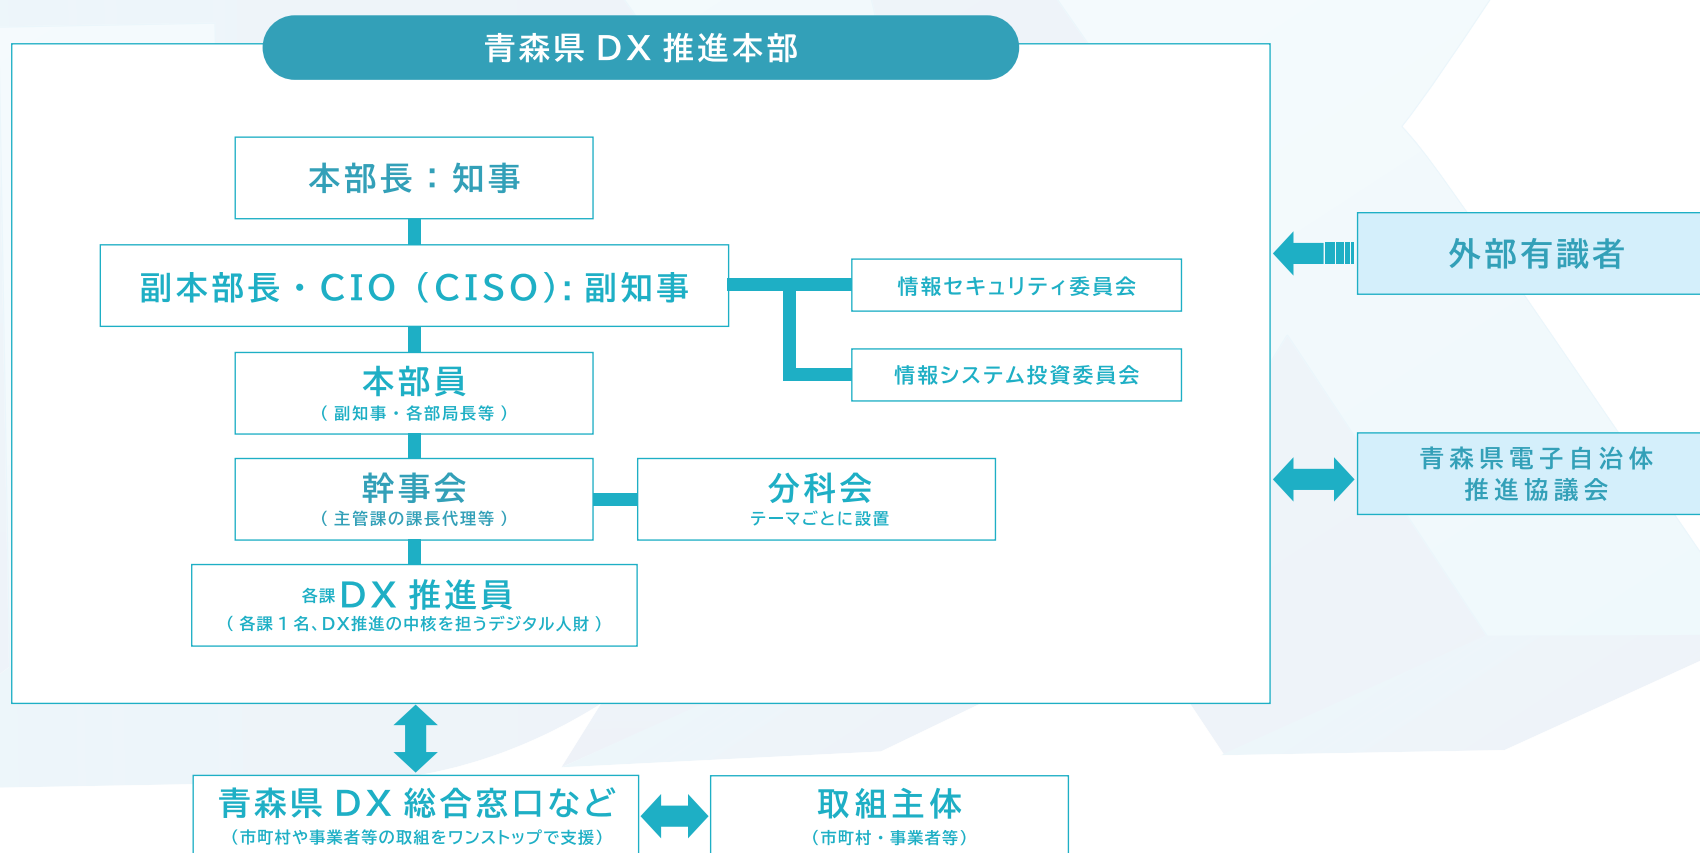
青森県 DX 推進本部

本部長：知事

副本部長・CIO（CISO）：副知事

情報セキュリティ委員会

情報システム投資委員会

外部有識者

本部員
（副知事・各部局長等）

幹事会
（主管課の課長代理等）

分科会
テーマごとに設置

青森県電子自治体推進協議会

各課 DX 推進員
（各課 1 名、DX推進の中核を担うデジタル人財）

青森県 DX 総合窓口など
（市町村や事業者等の取組をワンストップで支援）

取組主体
（市町村・事業者等）